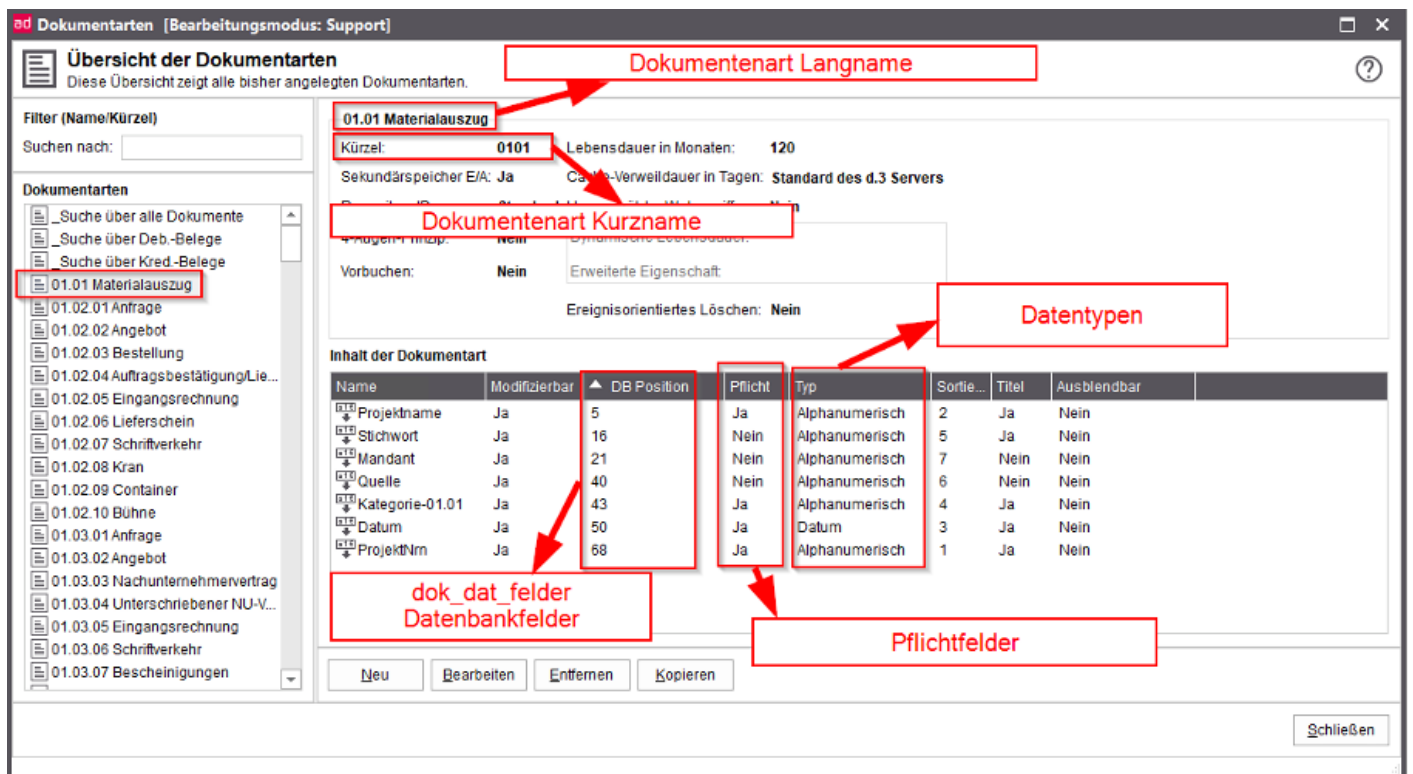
ad Dokumentarten [Bearbeitungsmodus: Support]

Übersicht der Dokumentarten
Diese Übersicht zeigt alle bisher angelegten Dokumentarten.

Dokumentenart Langname

Filter (Name/Kürzel)
Suchen nach:

Dokumentarten
_Suche über alle Dokumente
_Suche über Deb.-Belege
_Suche über Kred.-Belege
01.01 Materialauszug
01.02.01 Anfrage
01.02.02 Angebot
01.02.03 Bestellung
01.02.04 Auftragsbestätigung/Lie...
01.02.05 Eingangsrechnung
01.02.06 Lieferschein
01.02.07 Schriftverkehr
01.02.08 Kran
01.02.09 Container
01.02.10 Bühne
01.03.01 Anfrage
01.03.02 Angebot
01.03.03 Nachunternehmervertrag
01.03.04 Unterschriebener NU-V...
01.03.05 Eingangsrechnung
01.03.06 Schriftverkehr
01.03.07 Bescheinigungen

01.01 Materialauszug
Kürzel: 0101
Lebensdauer in Monaten: 120
Sekundärspeicher E/A: Ja
Cache-Verweildauer in Tagen: Standard des d.3 Servers
Dokumentenart Kurzname
4-Augen-Prinzip: Nein
Dynamische Lebensdauer:
Vorbuchen: Nein
Erweiterte Eigenschaft:
Ereignisorientiertes Löschen: Nein

Datentypen

Inhalt der Dokumentart

| Name | Modifizierbar | DB Position | Pflicht | Typ | Sortie... | Titel | Ausblendbar |
|---|---|---|---|---|---|---|---|
| Projektname | Ja | 5 | Ja | Alphanumerisch | 2 | Ja | Nein |
| Stichwort | Ja | 16 | Nein | Alphanumerisch | 5 | Ja | Nein |
| Mandant | Ja | 21 | Nein | Alphanumerisch | 7 | Nein | Nein |
| Quelle | Ja | 40 | Nein | Alphanumerisch | 6 | Nein | Nein |
| Kategorie-01.01 | Ja | 43 | Ja | Alphanumerisch | 4 | Ja | Nein |
| Datum | Ja | 50 | Ja | Datum | 3 | Ja | Nein |
| ProjektNrn | Ja | 68 | Ja | Alphanumerisch | 1 | Ja | Nein |

dok_dat_felder
Datenbankfelder

Pflichtfelder

Neu Bearbeiten Entfernen Kopieren

Schließen